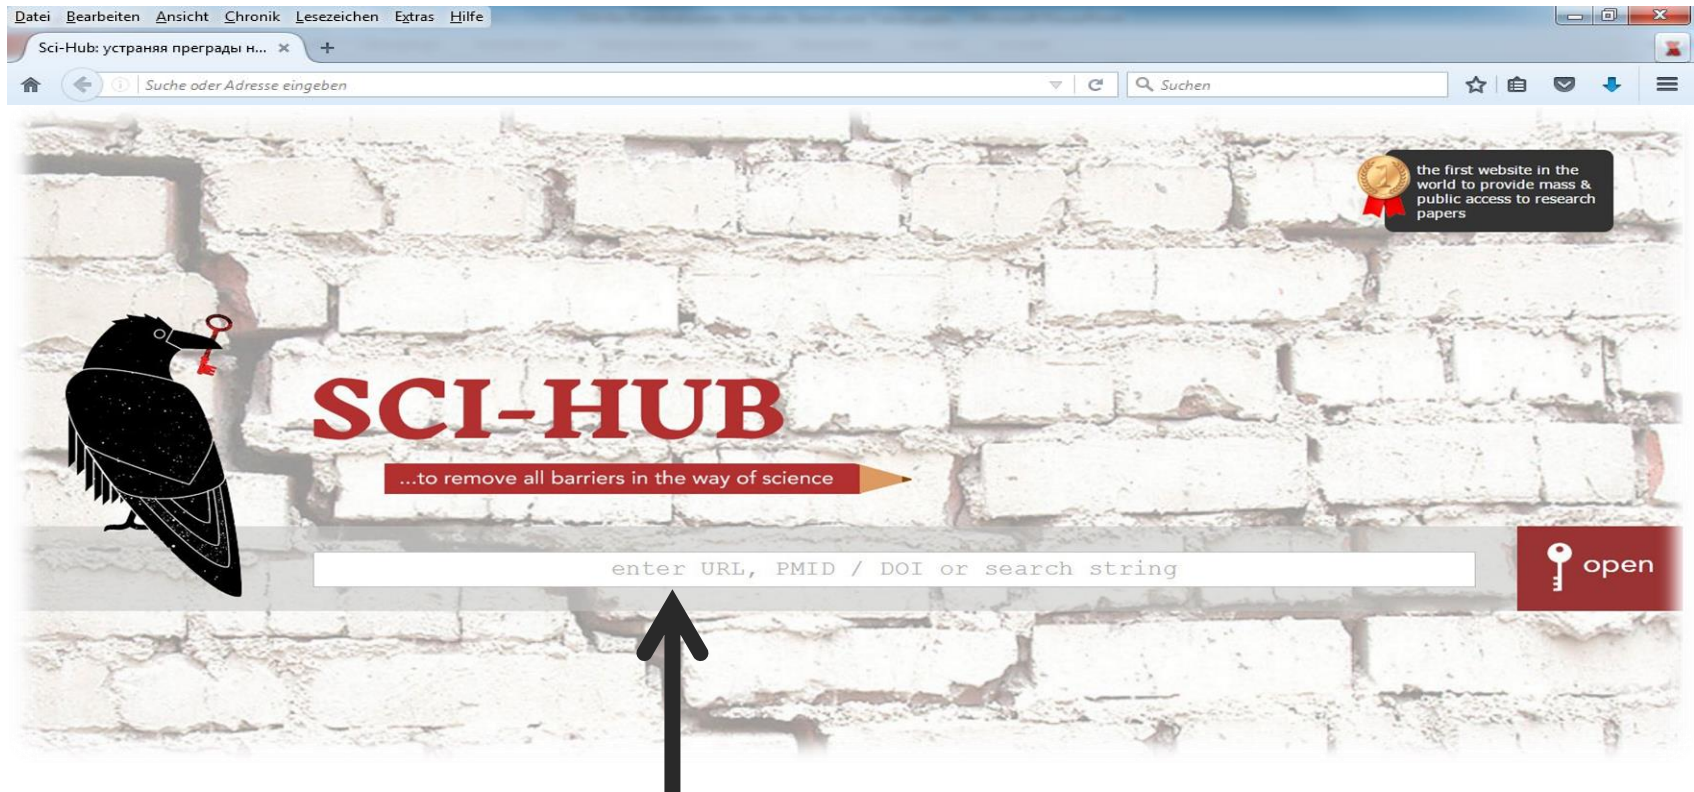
Datei Bearbeiten Ansicht Chronik Lesezeichen Extras Hilfe

Sci-Hub: устраняя преграды н... ×

Suche oder Adresse eingeben

Suchen

the first website in the world to provide mass & public access to research papers

SCI-HUB

...to remove all barriers in the way of science

enter URL, PMID / DOI or search string

open